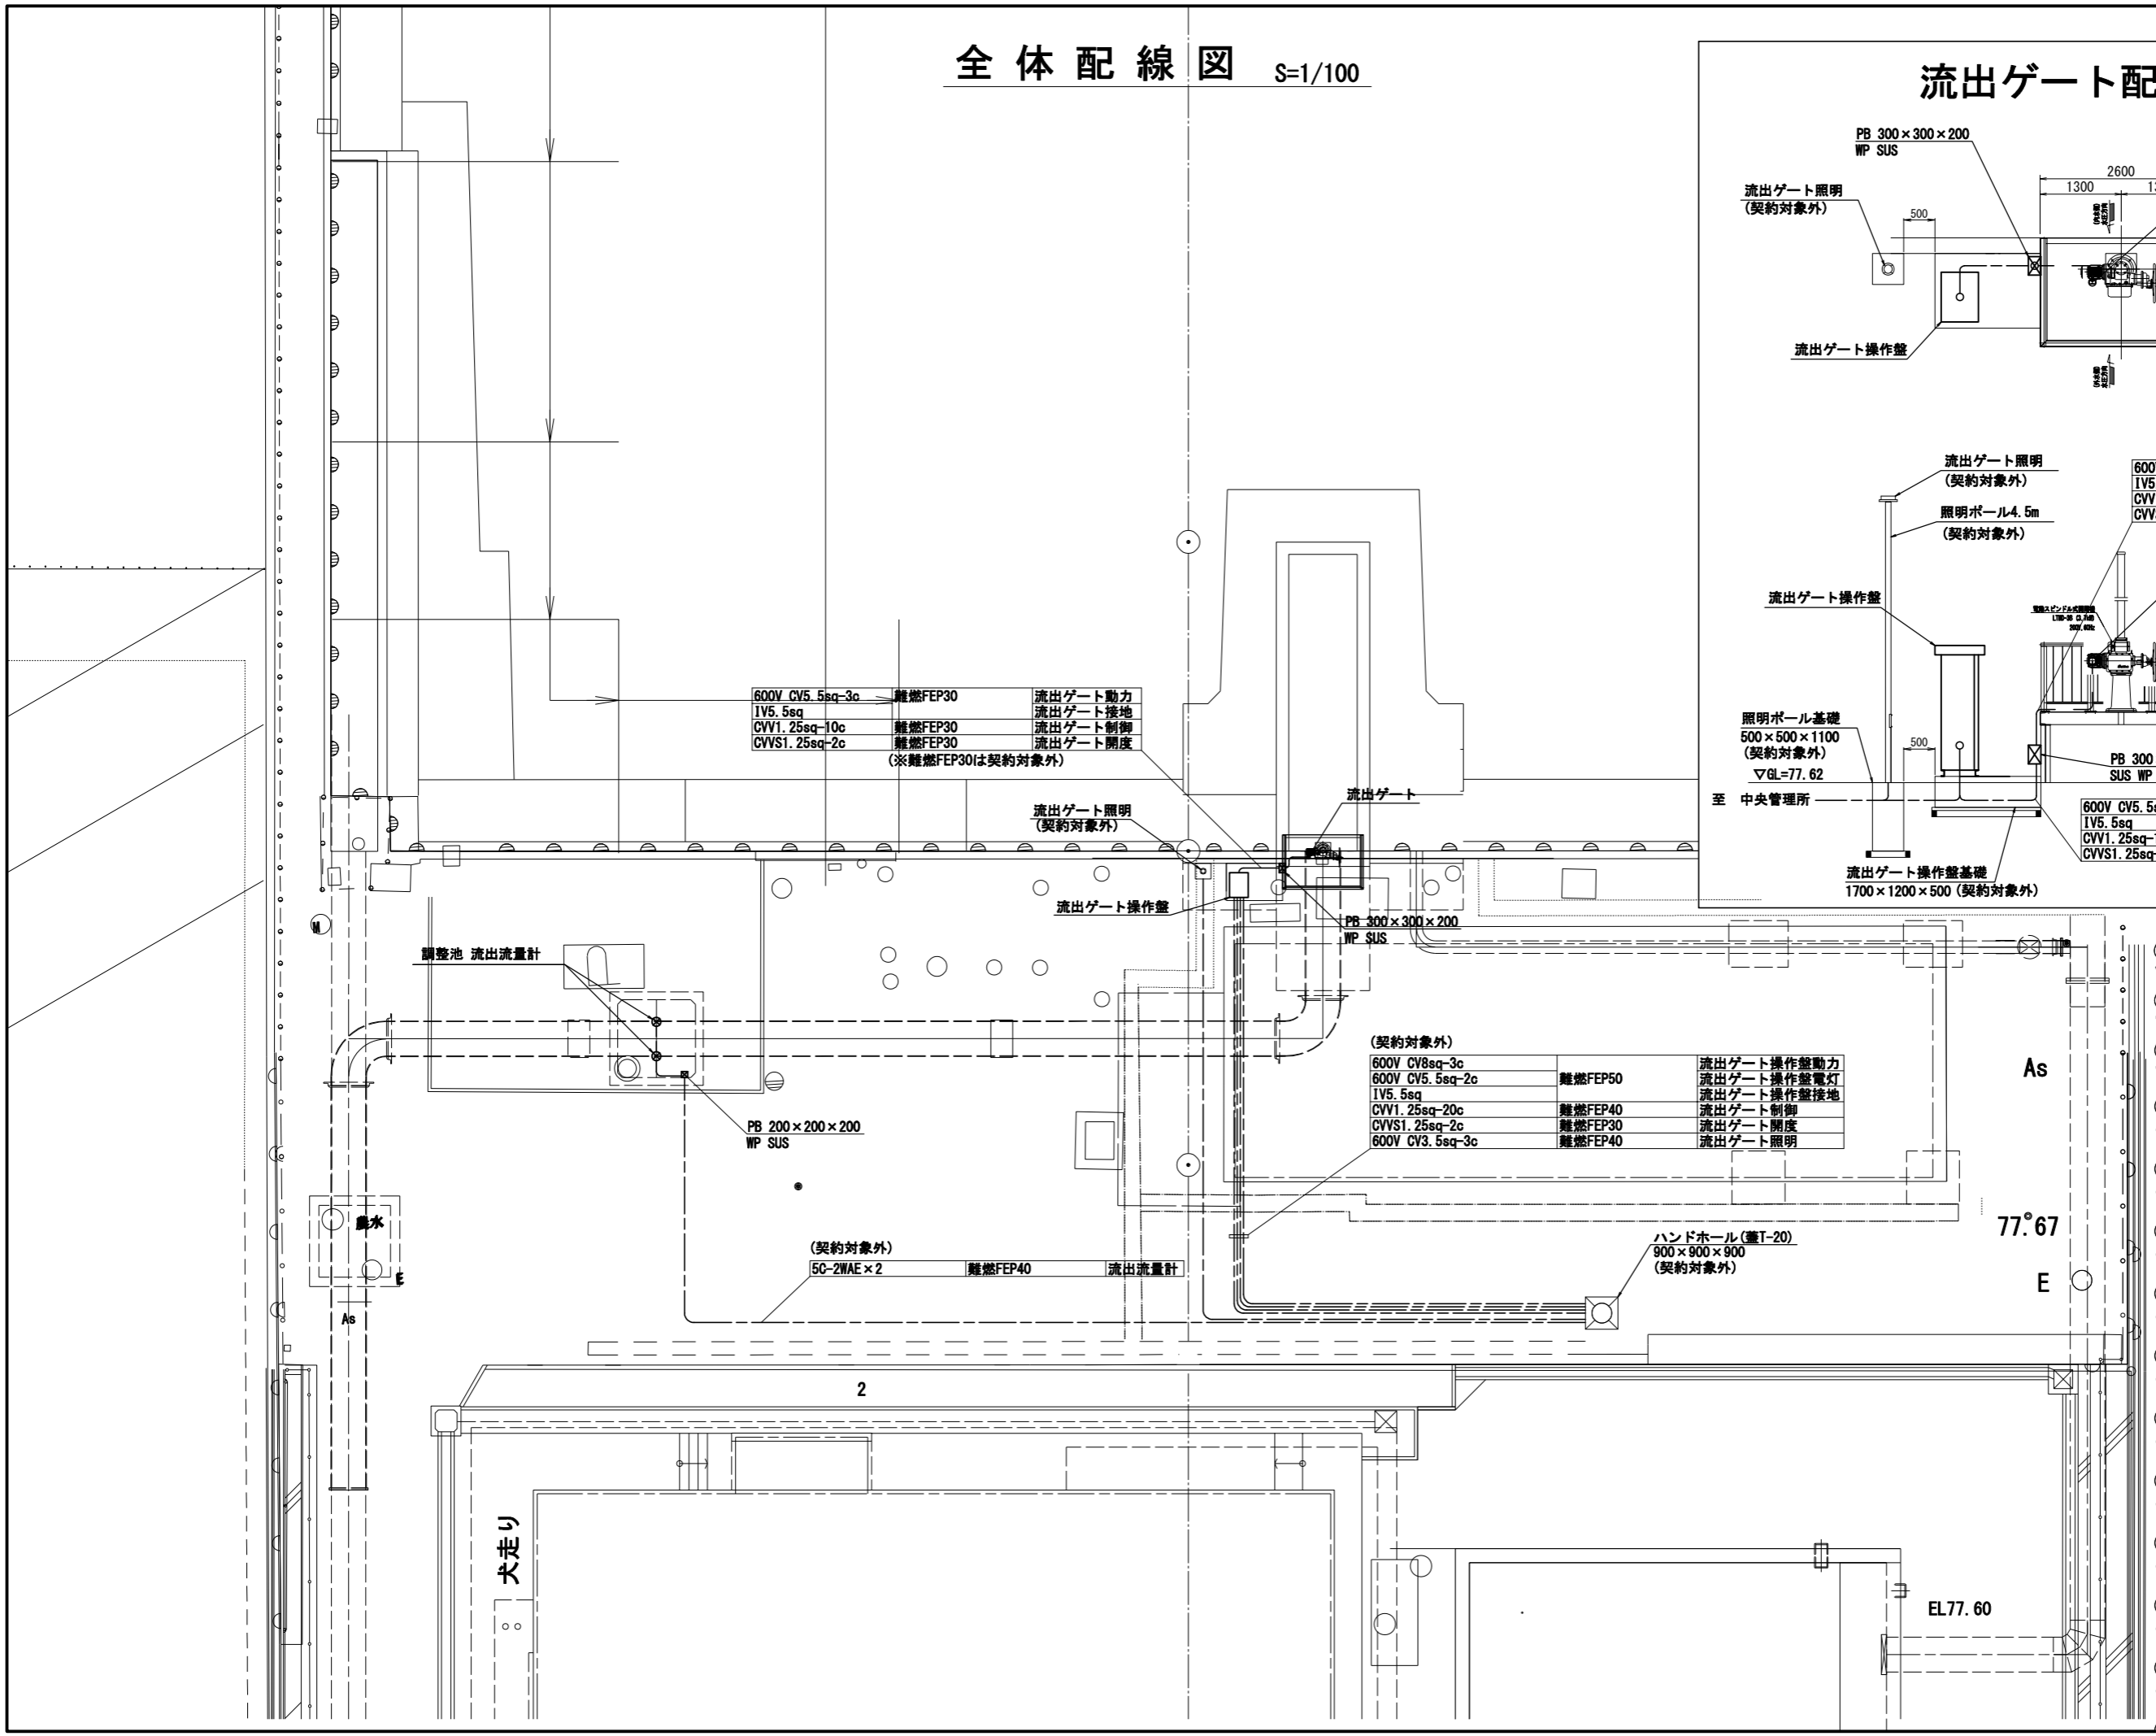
全体配線図 S=1/100

| 600V CV5.5sq-3c | 難燃FEP30 | 流出ゲート動力 |
|---|---|---|
| IV5.5sq | | 流出ゲート接地 |
| CVV1.25sq-10c | 難燃FEP30 | 流出ゲート制御 |
| CVVS1.25sq-2c | 難燃FEP30 | 流出ゲート開度 |

(※難燃FEP30は契約対象外)

流出ゲート照明
(契約対象外)

流出ゲート

流出ゲート操作盤

PB 300×300×200
WP SUS

調整池 流出流量計

PB 200×200×200
WP SUS

(契約対象外)

| 600V CV8sq-3c | 難燃FEP50 | 流出ゲート操作盤動力 |
|---|---|---|
| 600V CV5.5sq-2c | | 流出ゲート操作盤電灯 |
| IV5.5sq | | 流出ゲート操作盤接地 |
| CVV1.25sq-20c | 難燃FEP40 | 流出ゲート制御 |
| CVVS1.25sq-2c | 難燃FEP30 | 流出ゲート開度 |
| 600V CV3.5sq-3c | 難燃FEP40 | 流出ゲート照明 |

(契約対象外)

| 5C-2WAE×2 | 難燃FEP40 | 流出流量計 |
|---|---|---|

ハンドホール(蓋T-20)
900×900×900
(契約対象外)

As

77.67

E

2

犬走り

EL77.60

流出ゲート配

PB 300×300×200
WP SUS

2600
1300
500

流出ゲート照明
(契約対象外)

流出ゲート操作盤

流出ゲート照明
(契約対象外)

照明ポール4.5m
(契約対象外)

流出ゲート操作盤

照明ポール基礎
500×500×1100
(契約対象外)

▽GL=77.62

500

至 中央管理所

PB 300
SUS WP

600V CV5.5
IV5.5sq
CVV1.25sq
CVVS1.25sq

600
IV5
CVV
CVV

流出ゲート操作盤基礎
1700×1200×500(契約対象外)